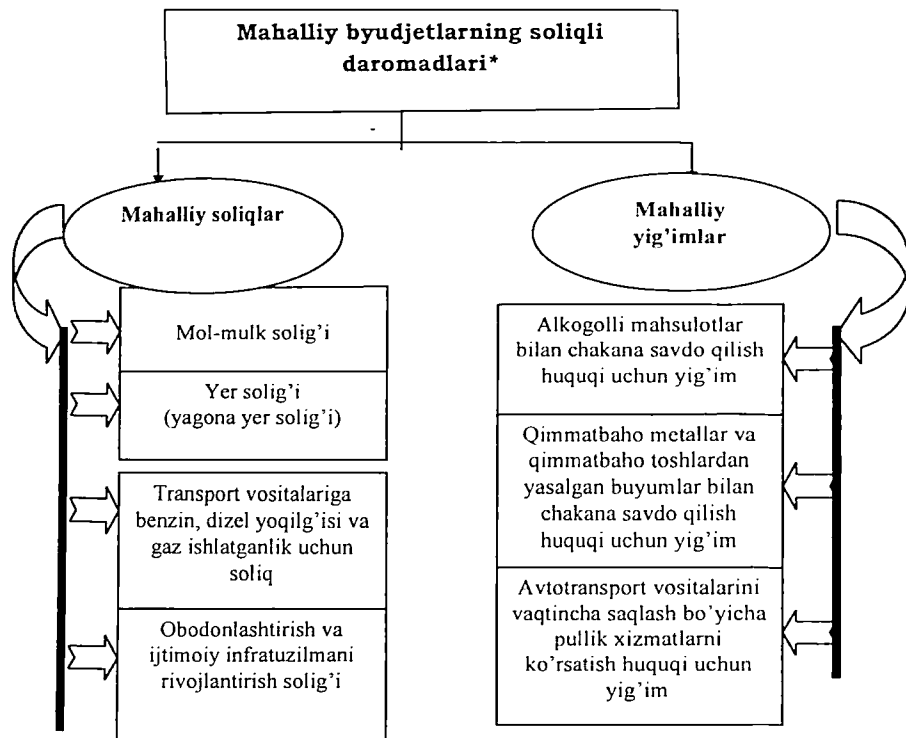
Mahalliy byudjetlarning soliqli daromadlari*

Mahalliy soliqlar

Mahalliy yig'imlar

Mol-mulk solig'i

Yer solig'i (yagona yer solig'i)

Transport vositalariga benzin, dizel yoqilg'isi va gaz ishlatganlik uchun soliq

Obodonlashtirish va ijtimoiy infratuzilmani rivojlantirish solig'i

Alkogolli mahsulotlar bilan chakana savdo qilish huquqi uchun yig'im

Qimmatbaho metallar va qimmatbaho toshlardan yasalgan buyumlar bilan chakana savdo qilish huquqi uchun yig'im

Avtotransport vositalarini vaqtincha saqlash bo'yicha pullik xizmatlarni ko'rsatish huquqi uchun yig'im